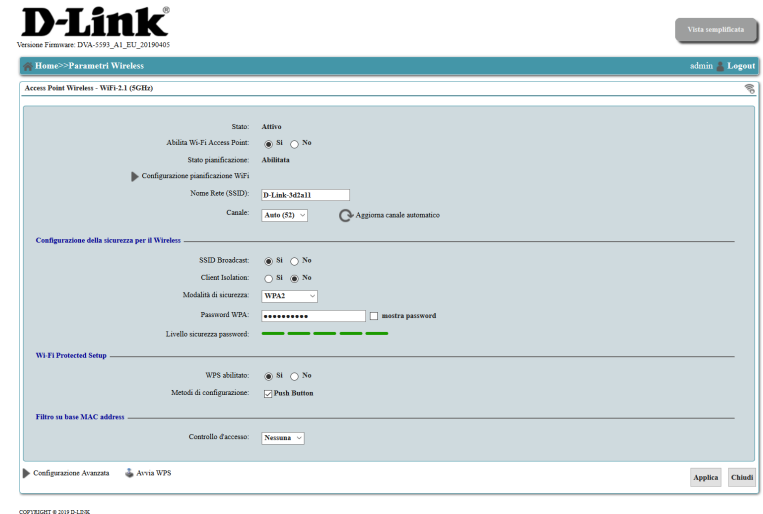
D-Link®
Versione Firmware: DVA-5593_A1_EU_20190405

Vista semplificata

Home>>Parametri Wireless

admin Logout

Access Point Wireless - WiFi-2.1 (5GHz)

Stato: Attivo

Abilita Wi-Fi Access Point: Si No

Stato pianificazione: Abilitata

Configurazione pianificazione WiFi

Nome Rete (SSID): D-Link-3d2a11

Canale: Auto (52) Aggiorna canale automatico

Configurazione della sicurezza per il Wireless

SSID Broadcast: Si No

Client Isolation: Si No

Modalità di sicurezza: WPA2

Password WPA: •••••••••• mostra password

Livello sicurezza password:

Wi-Fi Protected Setup

WPS abilitato: Si No

Metodi di configurazione: Push Button

Filtro su base MAC address

Controllo d'accesso: Nessuna

Configurazione Avanzata Avvia WPS

Applica Chiudi

COPYRIGHT © 2019 D-LINK